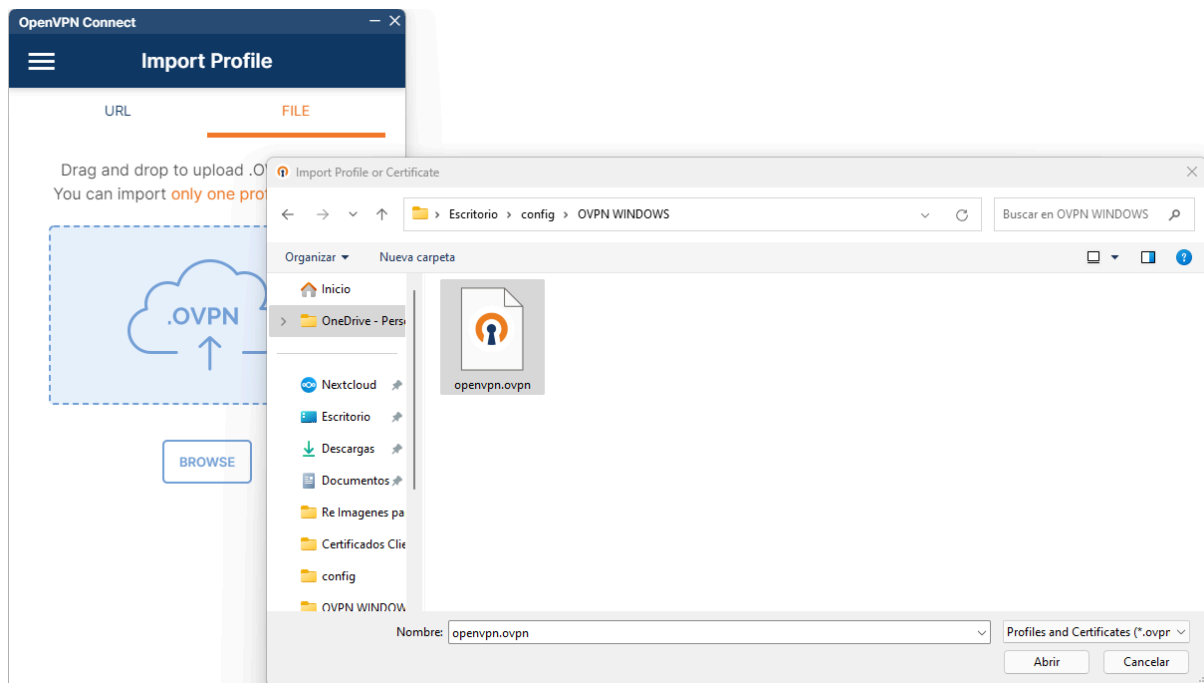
OpenVPN Connect

Import Profile

URL

FILE

Drag and drop to upload .OV
You can import only one prof

.OVPN

BROWSE

Import Profile or Certificate

Escritorio > config > OVPN WINDOWS

Buscar en OVPN WINDOWS

Organizar ▾

Nueva carpeta

Inicio

OneDrive - Pers

Nextcloud

Escritorio

Descargas

Documentos

Re Imagenes pa

Certificados Clie

config

OVPN WINDOW

openvpn.ovpn

Nombre: openvpn.ovpn

Profiles and Certificates (*.ovpr

Abrir

Cancelar